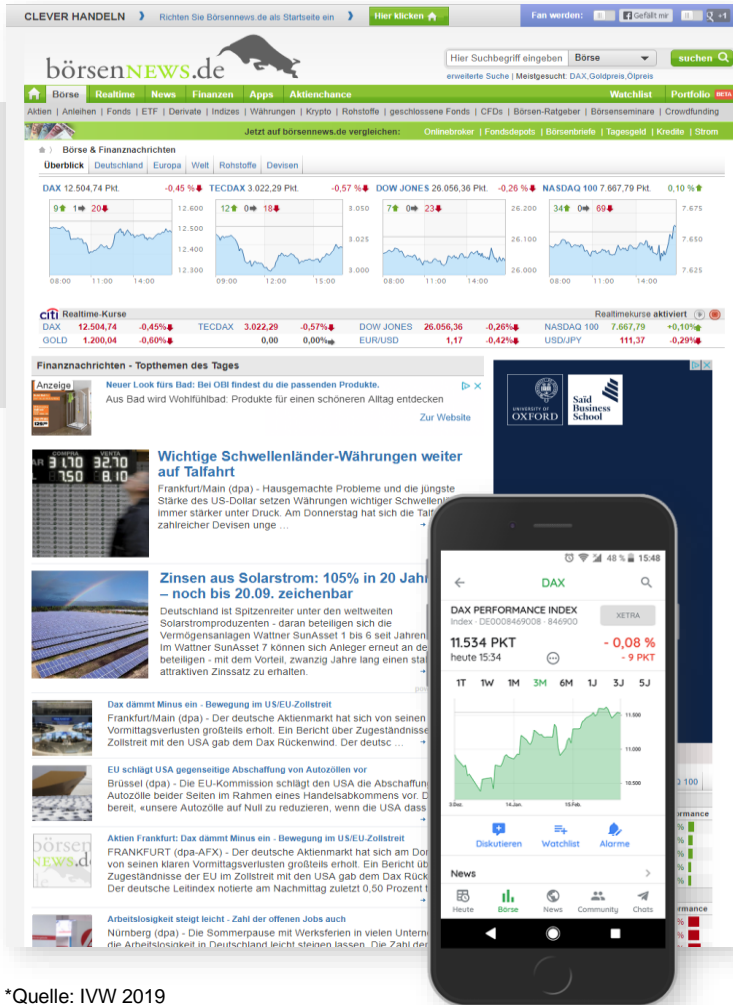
CLEVER HANDELN Richten Sie Börsennews.de als Startseite ein Hier klicken Fan werden: Gefällt mir +1

börsenNEWS.de

Hier Suchbegriff eingeben Börse suchen
erweiterte Suche | Meistgesucht: DAX,Goldpreis,Ölpreis

Börse Realtime News Finanzen Apps Aktienchance Watchlist Portfolio BETA

Aktien | Anleihen | Fonds | ETF | Derivate | Indizes | Währungen | Krypto | Rohstoffe | geschlossene Fonds | CFDs | Börsen-Ratgeber | Börsenseminare | Crowdfunding

Jetzt auf börsennews.de vergleichen: Onlinebroker | Fondsdepots | Börsenbriefe | Tagesgeld | Kredite | Strom

Börse & Finanznachrichten

Überblick Deutschland Europa Welt Rohstoffe Devisen

DAX 12.504,74 Pkt. -0,45 % TECDAX 3.022,29 Pkt. -0,57 % DOW JONES 26.056,36 Pkt. -0,26 % NASDAQ 100 7.667,79 Pkt. 0,10 %

9 1 20 12.600 12.500 12.400 12.300 08:00 11:00 14:00
12 0 18 3.050 3.025 3.000 09:00 12:00 15:00
7 0 23 26.200 26.100 26.000 08:00 11:00 14:00
34 0 69 7.675 7.650 7.625 08:00 11:00 14:00

citi Realtime-Kurse Realtimekurse aktiviert

| DAX | 12.504,74 | -0,45% | TECDAX | 3.022,29 | -0,57% | DOW JONES | 26.056,36 | -0,26% | NASDAQ 100 | 7.667,79 | +0,10% |
|---|---|---|---|---|---|---|---|---|---|---|---|
| GOLD | 1.200,04 | -0,60% | | 0,00 | 0,00% | EUR/USD | 1,17 | -0,42% | USD/JPY | 111,37 | -0,29% |

Finanznachrichten - Topthemen des Tages

Anzeige
Neuer Look fürs Bad: Bei OBI findest du die passenden Produkte.
Aus Bad wird Wohlfühlbad: Produkte für einen schöneren Alltag entdecken
Zur Website

UNIVERSITY OF OXFORD Saïd Business School

Wichtige Schwellenländer-Währungen weiter auf Talfahrt
Frankfurt/Main (dpa) - Hausgemachte Probleme und die jüngste Stärke des US-Dollar setzen Währungen wichtiger Schwellenl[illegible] immer stärker unter Druck. Am Donnerstag hat sich die Talf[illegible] zahlreicher Devisen unge ...

Zinsen aus Solarstrom: 105% in 20 Jahr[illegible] – noch bis 20.09. zeichenbar
Deutschland ist Spitzenreiter unter den weltweiten Solarstromproduzenten - daran beteiligen sich die Vermögensanlagen Wattner SunAsset 1 bis 6 seit Jahren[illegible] Im Wattner SunAsset 7 können sich Anleger erneut an de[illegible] beteiligen - mit dem Vorteil, zwanzig Jahre lang einen sta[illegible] attraktiven Zinssatz zu erhalten.

Dax dämmt Minus ein - Bewegung im US/EU-Zollstreit
Frankfurt/Main (dpa) - Der deutsche Aktienmarkt hat sich von seinen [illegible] Vormittagsverlusten großteils erholt. Ein Bericht über Zugeständnisse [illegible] Zollstreit mit den USA gab dem Dax Rückenwind. Der deutsc ...

EU schlägt USA gegenseitige Abschaffung von Autozöllen vor
Brüssel (dpa) - Die EU-Kommission schlägt den USA die Abschaffun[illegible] Autozölle beider Seiten im Rahmen eines Handelsabkommens vor. D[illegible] bereit, «unsere Autozölle auf Null zu reduzieren, wenn die USA dass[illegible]

Aktien Frankfurt: Dax dämmt Minus ein - Bewegung im US/EU-Zollstreit
FRANKFURT (dpa-AFX) - Der deutsche Aktienmarkt hat sich am Dor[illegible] von seinen klaren Vormittagsverlusten großteils erholt. Ein Bericht üb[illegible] Zugeständnisse der EU im Zollstreit mit den USA gab dem Dax Rück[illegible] Der deutsche Leitindex notierte am Nachmittag zuletzt 0,50 Prozent t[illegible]

Arbeitslosigkeit steigt leicht - Zahl der offenen Jobs auch
Nürnberg (dpa) - Die Sommerpause mit Werksferien in vielen Untern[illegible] die Arbeitslosigkeit in Deutschland leicht steigen lassen. Die Zahl de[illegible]

48 % 15:48
DAX
DAX PERFORMANCE INDEX
Index · DE0008469008 · 846900
XETRA
11.534 PKT
heute 15:34
- 0,08 %
- 9 PKT
1T 1W 1M 3M 6M 1J 3J 5J
11.500
11.000
10.500
3.Dez. 14.Jan. 15.Feb.
Diskutieren Watchlist Alarme
News
Heute Börse News Community Chats

*Quelle: IVW 2019